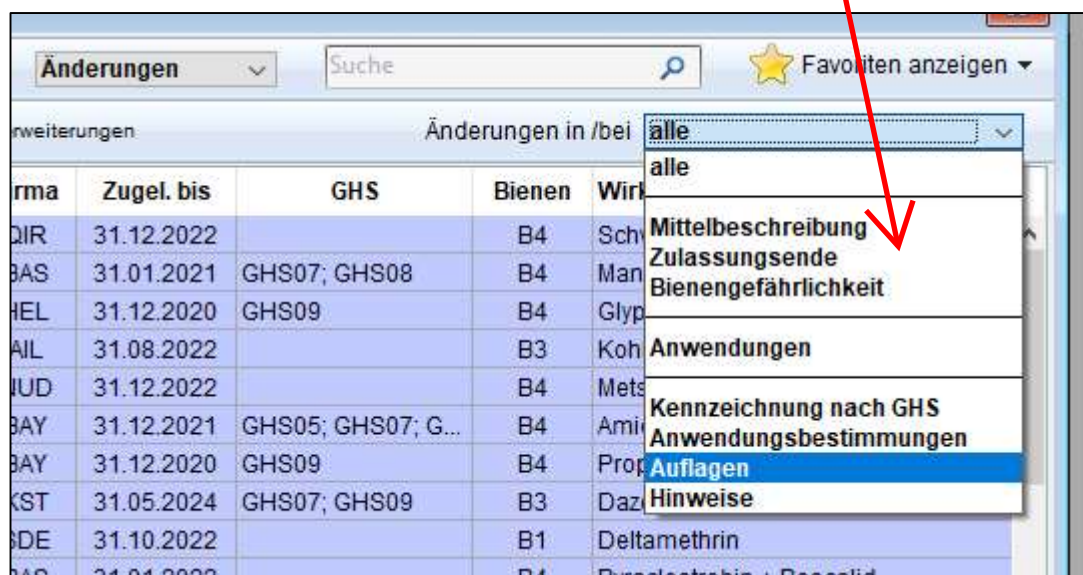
Änderungen

Suche

Favoriten anzeigen

rweiterungen

Änderungen in /bei alle

| irma | Zugel. bis | GHS | Bienen | Wirk |
|---|---|---|---|---|
| QIR | 31.12.2022 | | B4 | Schv |
| BAS | 31.01.2021 | GHS07; GHS08 | B4 | Man |
| HEL | 31.12.2020 | GHS09 | B4 | Glyp |
| AIL | 31.08.2022 | | B3 | Koh |
| NUD | 31.12.2022 | | B4 | Mets |
| BAY | 31.12.2021 | GHS05; GHS07; G... | B4 | Ami |
| BAY | 31.12.2020 | GHS09 | B4 | Prop |
| KST | 31.05.2024 | GHS07; GHS09 | B3 | Daz |
| SDE | 31.10.2022 | | B1 | Deltamethrin |

alle

Mittelbeschreibung
Zulassungsende
Bienengefährlichkeit

Anwendungen

Kennzeichnung nach GHS
Anwendungsbestimmungen
Auflagen
Hinweise